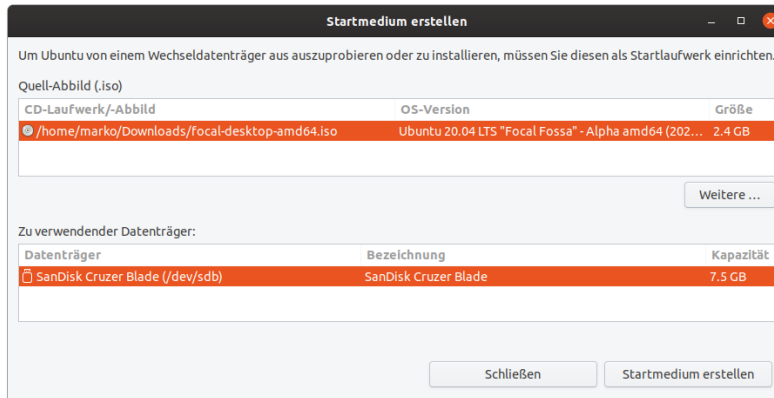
Startmedium erstellen

Um Ubuntu von einem Wechseldatenträger aus auszuprobieren oder zu installieren, müssen Sie diesen als Startlaufwerk einrichten.

Quell-Abbild (.iso)

| CD-Laufwerk/-Abbild | OS-Version | Größe |
|---|---|---|
| /home/marko/Downloads/focal-desktop-amd64.iso | Ubuntu 20.04 LTS "Focal Fossa" - Alpha amd64 (202... | 2.4 GB |

Weitere ...

Zu verwendender Datenträger:

| Datenträger | Bezeichnung | Kapazität |
|---|---|---|
| SanDisk Cruzer Blade (/dev/sdb) | SanDisk Cruzer Blade | 7.5 GB |

Schließen

Startmedium erstellen